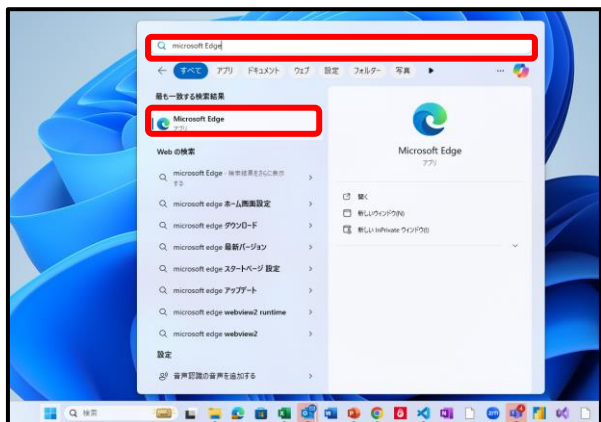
microsoft Edge

すべて アプリ ドキュメント ウェブ 設定 フォルダー 写真

最も一致する検索結果

Microsoft Edge
アプリ

Web の検索

microsoft Edge - 検索結果をさらに表示する

microsoft edge ホーム画面設定

microsoft edge ダウンロード

microsoft edge 最新バージョン

microsoft edge スタートページ 設定

microsoft edge アップデート

microsoft edge webview2 runtime

microsoft edge webview2

設定

音声認識の音声を追加する

Microsoft Edge
アプリ

開く

新しいウィンドウ(N)

新しい InPrivate ウィンドウ(I)

検索